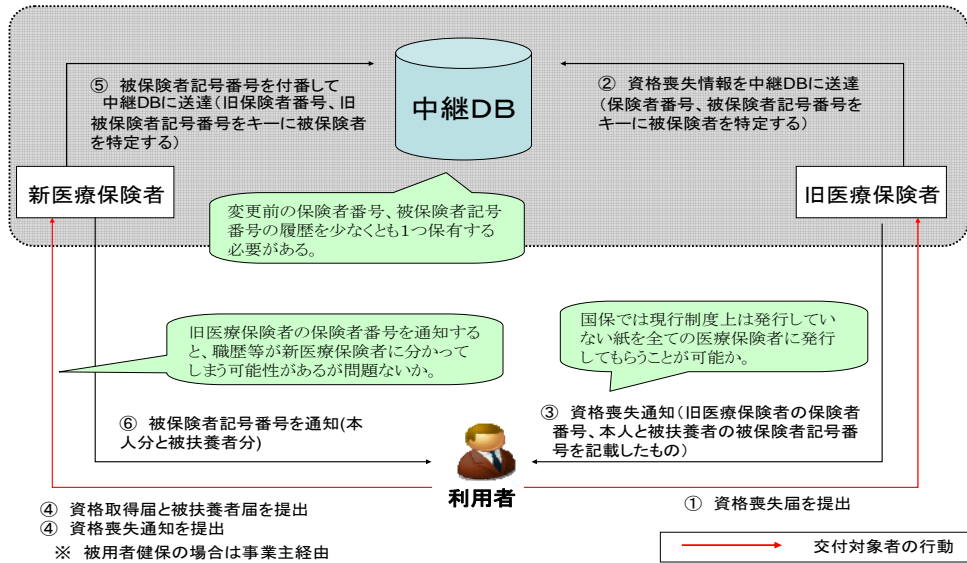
⑤ 被保険者記号番号を付番して中継DBに送達（旧保険者番号、旧被保険者記号番号をキーに被保険者を特定する）

中継DB

② 資格喪失情報を中継DBに送達（保険者番号、被保険者記号番号をキーに被保険者を特定する）

新医療保険者

旧医療保険者

変更前の保険者番号、被保険者記号番号の履歴を少なくとも1つ保有する必要がある。

旧医療保険者の保険者番号を通知すると、職歴等が新医療保険者に分かってしまう可能性があるが問題ないか。

国保では現行制度上は発行していない紙を全ての医療保険者に発行してもらうことが可能か。

⑥ 被保険者記号番号を通知(本人分と被扶養者分)

③ 資格喪失通知（旧医療保険者の保険者番号、本人と被扶養者の被保険者記号番号を記載したもの）

利用者

④ 資格取得届と被扶養者届を提出
④ 資格喪失通知を提出
※ 被用者健保の場合は事業主経由

① 資格喪失届を提出

交付対象者の行動